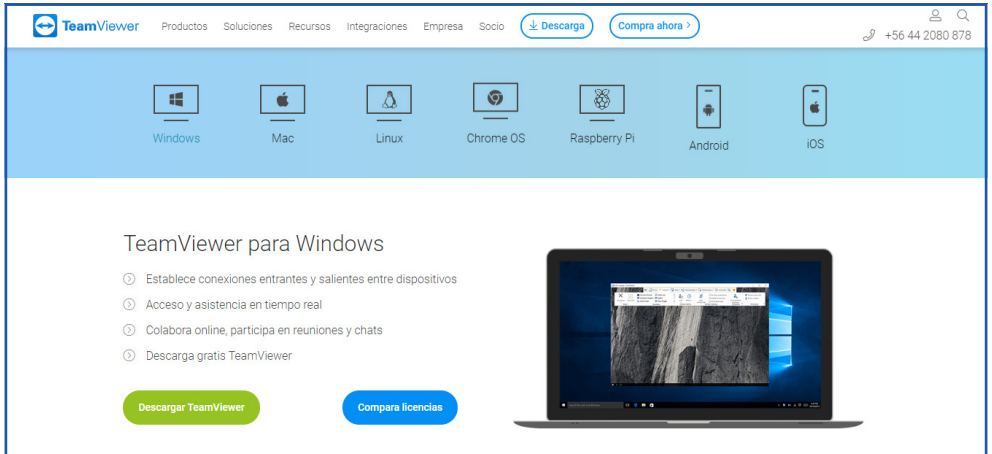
TeamViewer Productos Soluciones Recursos Integraciones Empresa Socio Descarga Compra ahora >

+56 44 2080 878

Windows Mac Linux Chrome OS Raspberry Pi Android iOS

TeamViewer para Windows

Establece conexiones entrantes y salientes entre dispositivos

Acceso y asistencia en tiempo real

Colabora online, participa en reuniones y chats

Descarga gratis TeamViewer

Descargar TeamViewer

Compara licencias